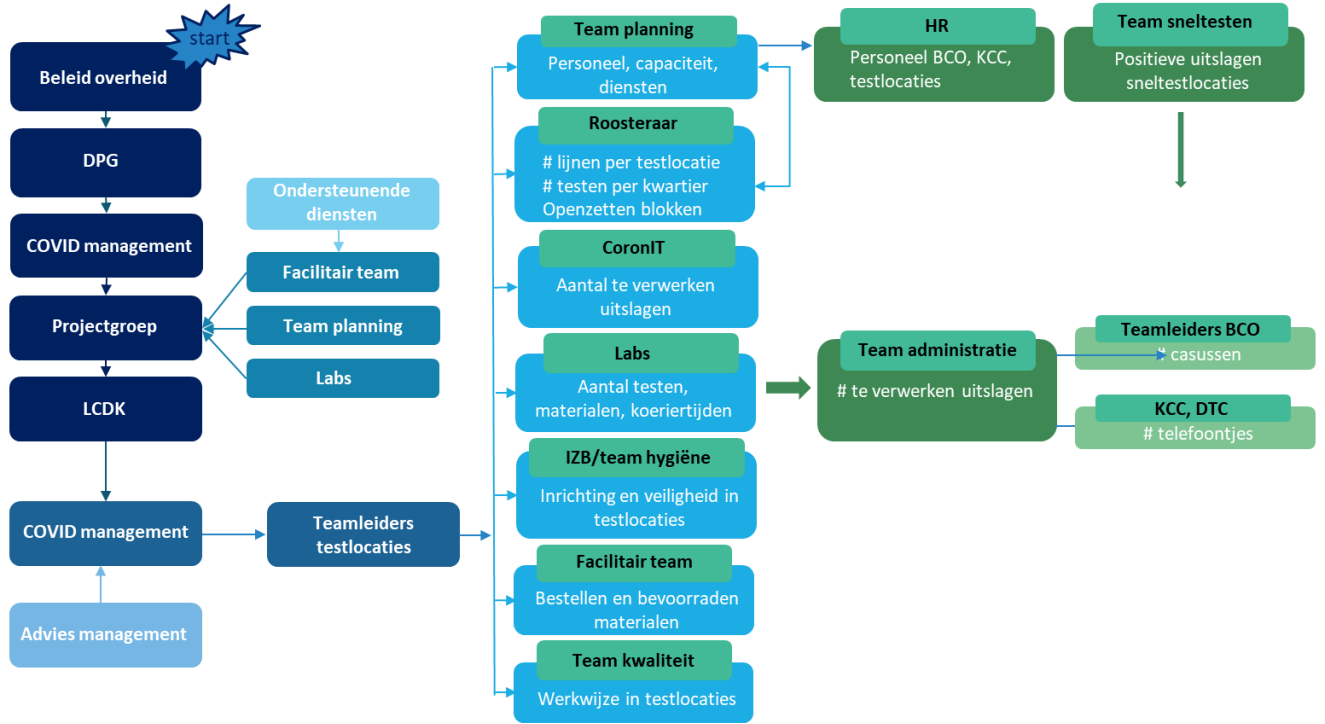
start

Beleid overheid

DPG

COVID management

Projectgroep

LCDK

COVID management

Advies management

Ondersteunende diensten

Facilitair team

Team planning

Labs

Teamleiders testlocaties

Team planning
Personeel, capaciteit, diensten

Roosteraar
# lijnen per testlocatie
# testen per kwartier
Openzetten blokken

CoronIT
Aantal te verwerken uitslagen

Labs
Aantal testen, materialen, koeriertijden

IZB/team hygiëne
Inrichting en veiligheid in testlocaties

Facilitair team
Bestellen en bevoorraden materialen

Team kwaliteit
Werkwijze in testlocaties

HR
Personeel BCO, KCC, testlocaties

Team sneltesten
Positieve uitslagen sneltestlocaties

Team administratie
# te verwerken uitslagen

Teamleiders BCO
# casussen

KCC, DTC
# telefoontjes